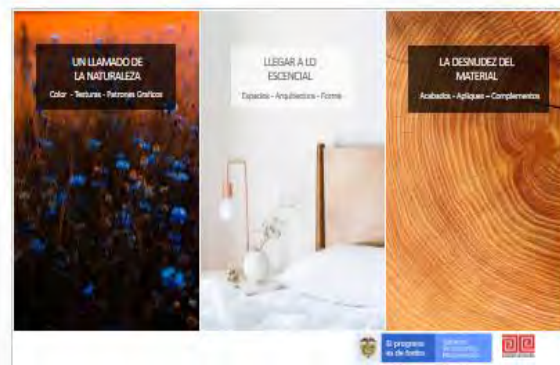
UN LLAMADO DE LA NATURALEZA
Color - Texturas - Patrones Gráficos

LLEGAR A LO ESCENCIAL
Espacios - Arquitectura - Forma

LA DESNUDEZ DEL MATERIAL
Acabados - Apliques - Complementos

El progreso es de todos
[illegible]